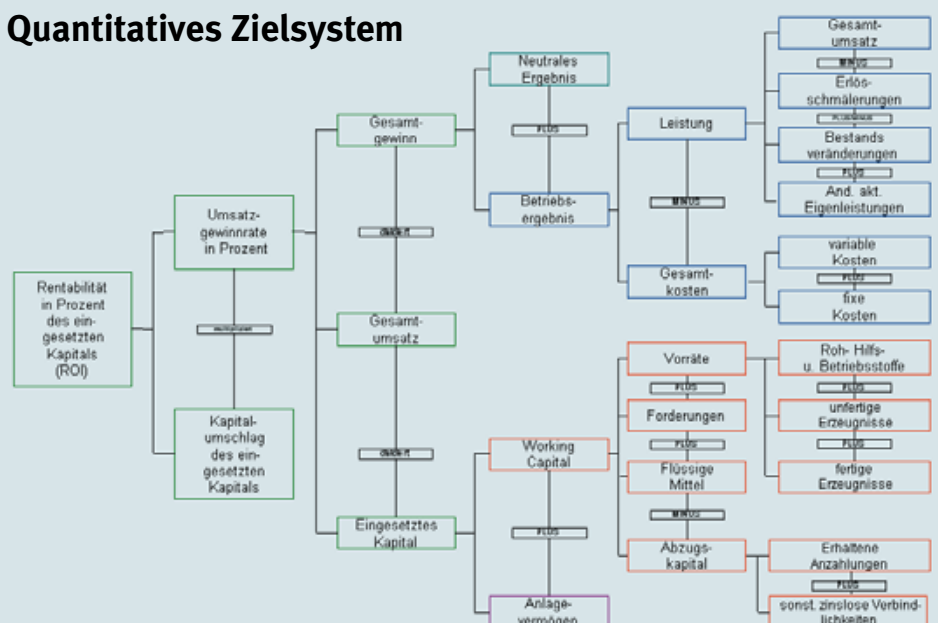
Quantitatives Zielsystem

Rentabilität in Prozent des eingesetzten Kapitals (ROI)

multipliziert

Umsatzgewinnrate in Prozent

Kapitalumschlag des eingesetzten Kapitals

Gesamtgewinn

dividiert

Gesamtumsatz

dividiert

Eingesetztes Kapital

Neutrales Ergebnis

PLUS

Betriebsergebnis

Leistung

MINUS

Gesamtkosten

Gesamtumsatz

MINUS

Erlösschmälerungen

PLUS/MINUS

Bestands veränderungen

PLUS

And. akt. Eigenleistungen

variable Kosten

PLUS

fixe Kosten

Working Capital

PLUS

Anlagevermögen

Vorräte

PLUS

Forderungen

PLUS

Flüssige Mittel

MINUS

Abzugskapital

Roh- Hilfs- u. Betriebsstoffe

PLUS

unfertige Erzeugnisse

PLUS

fertige Erzeugnisse

Erhaltene Anzahlungen

PLUS

sonst. zinslose Verbindlichkeiten